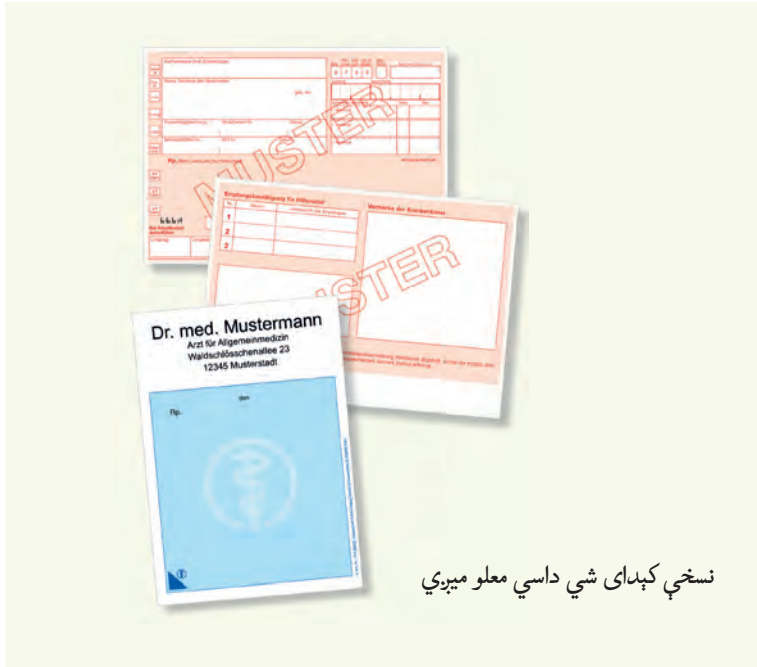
MUSTER

Empfangsbestätigung für Hilfsmittel

Vermerke der Krankenkasse

1
2
3

MUSTER

Dr. med. Mustermann
Arzt für Allgemeinmedizin
Waldschlösschenallee 23
12345 Musterstadt

Rp.

den

نسخې کېدای شي داسې معلو مېږي